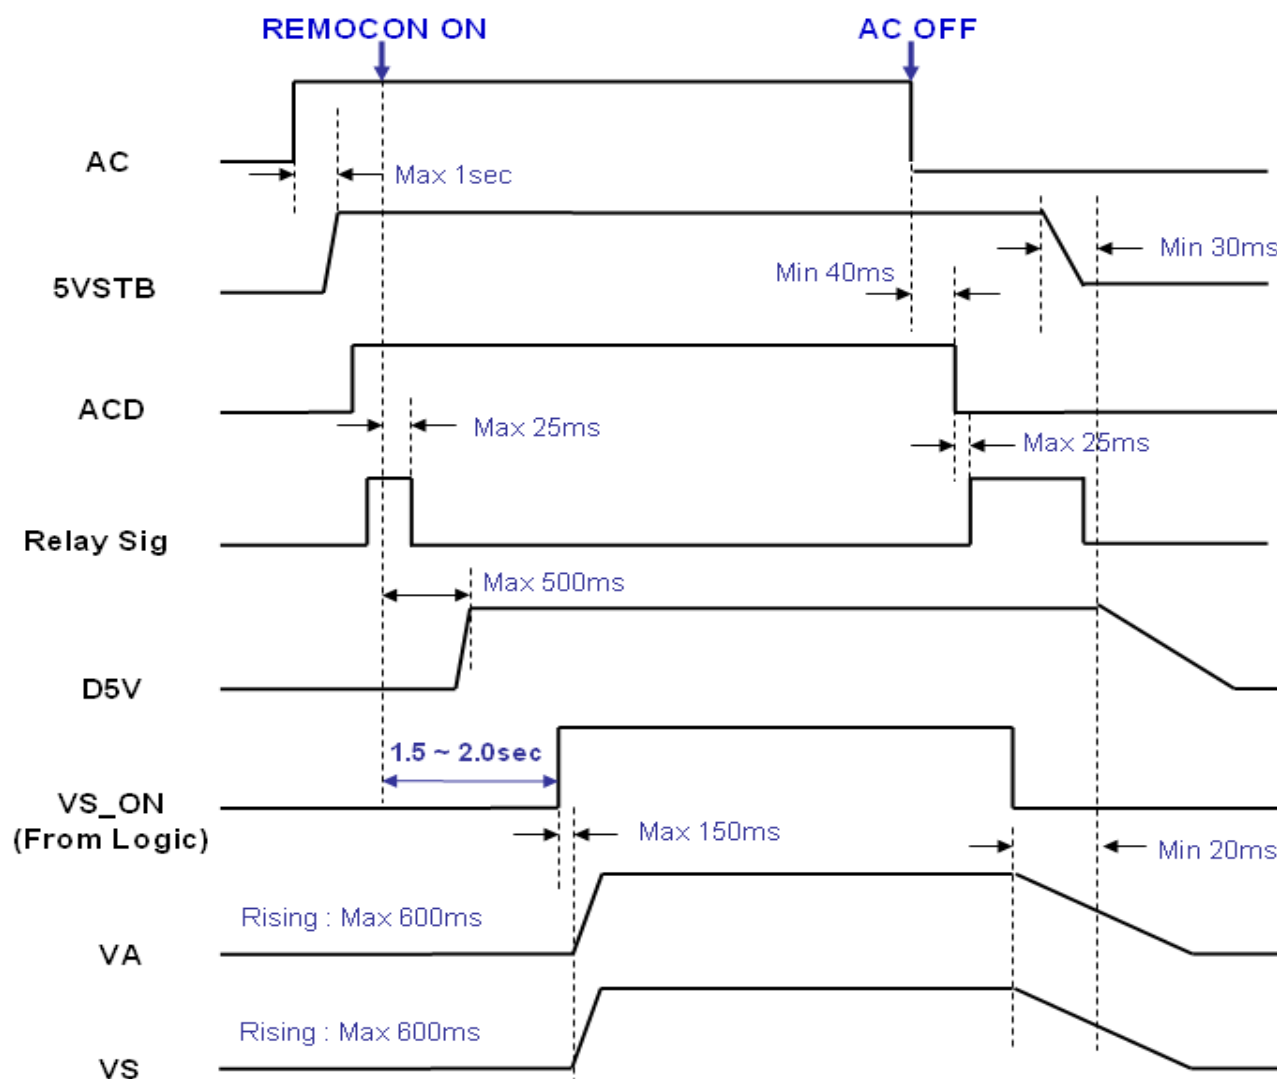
REMOCON ON
AC OFF

AC
Max 1sec

5VSTB
Min 30ms
Min 40ms

ACD
Max 25ms
Max 25ms

Relay Sig
Max 500ms

D5V
1.5 ~ 2.0sec

VS_ON
(From Logic)
Max 150ms
Min 20ms

Rising : Max 600ms
VA

Rising : Max 600ms
VS